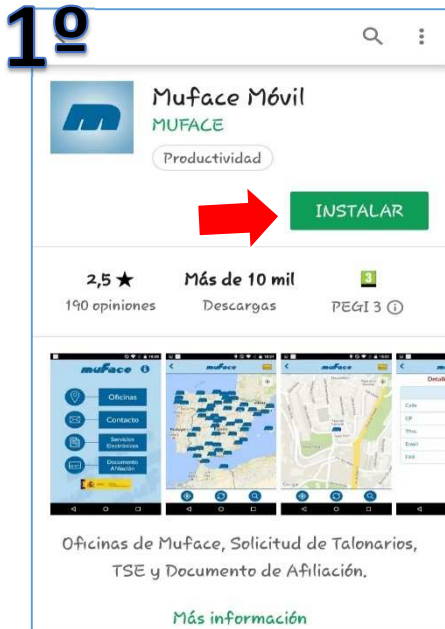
1º

Muface Móvil
MUFACE
Productividad

INSTALAR

2,5 ★
190 opiniones

Más de 10 mil
Descargas

3
PEGI 3 ⓘ

muface
Oficinas
Contacto
Servicios Electrónicos
Documento Afiliación

muface

muface

Detall
Calle
CP
Tfno.
Email
Fax

Oficinas de Muface, Solicitud de Talonarios, TSE y Documento de Afiliación.

Más información